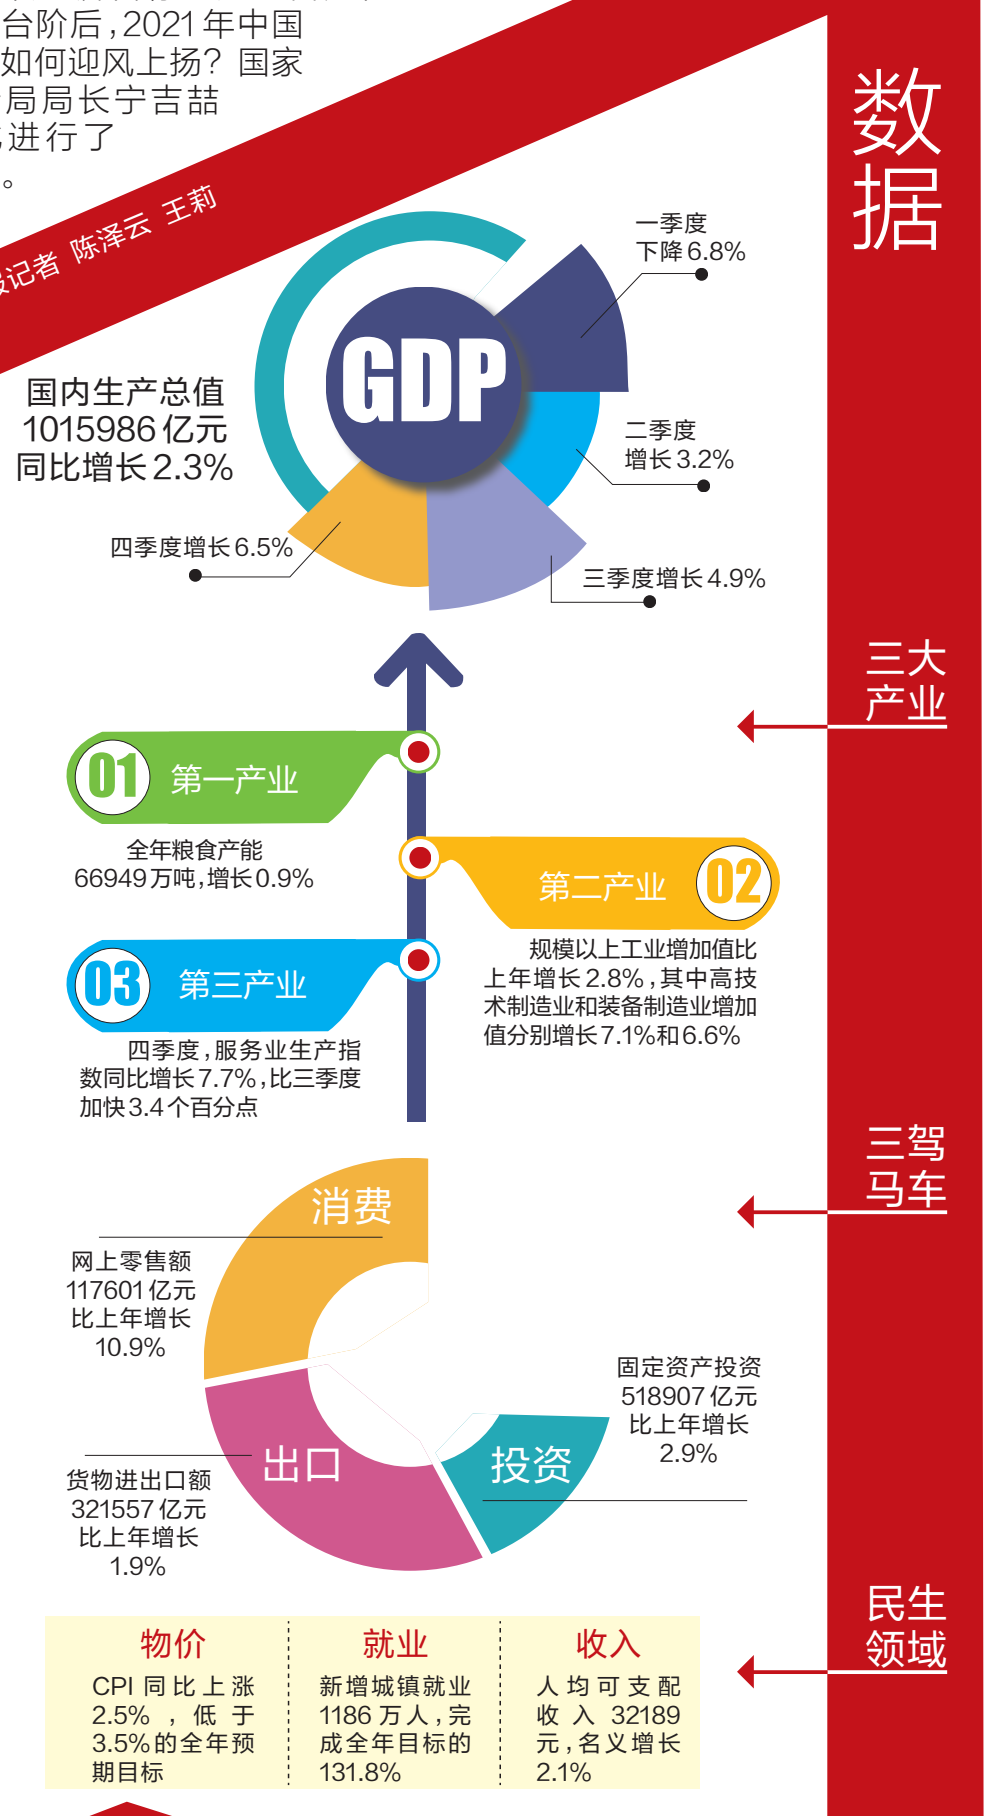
台阶后，2021年中国
如何迎风上扬？国家
局局长宁吉喆
进行了
。

记者 陈泽云 王莉

数
据

GDP

一季度
下降6.8%

二季度
增长3.2%

三季度增长4.9%

四季度增长6.5%

国内生产总值
1015986亿元
同比增长2.3%

三大
产业

01 第一产业

全年粮食产能
66949万吨，增长0.9%

第二产业 02

规模以上工业增加值比上年增长2.8%，其中高技术制造业和装备制造业增加值分别增长7.1%和6.6%

03 第三产业

四季度，服务业生产指数同比增长7.7%，比三季度加快3.4个百分点

三驾
马车

消费

网上零售额
117601亿元
比上年增长
10.9%

固定资产投资
518907亿元
比上年增长
2.9%

投资

出口

货物进出口额
321557亿元
比上年增长
1.9%

民生
领域

| 物价 | 就业 | 收入 |
|---|---|---|
| CPI同比上涨2.5%，低于3.5%的全年预期目标 | 新增城镇就业1186万人，完成全年目标的131.8% | 人均可支配收入32189元，名义增长2.1% |